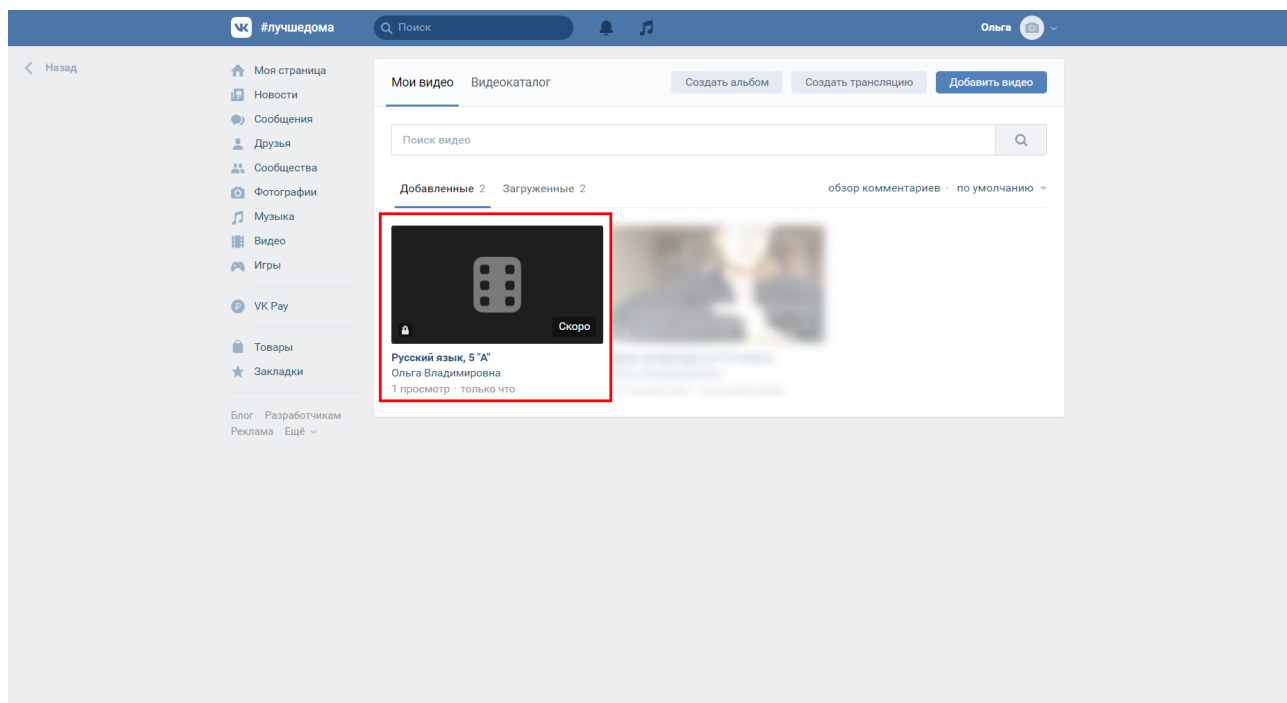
#лучшедома
Поиск
Ольга

Назад

Моя страница
Новости
Сообщения
Друзья
Сообщества
Фотографии
Музыка
Видео
Игры
VK Pay
Товары
Закладки

Блог Разработчикам
Реклама Ещё

Мои видео Видеокаталог
Создать альбом
Создать трансляцию
Добавить видео

Поиск видео

Добавленные 2 Загруженные 2
обзор комментариев · по умолчанию

Скоро
Русский язык, 5 "А"
Ольга Владимировна
1 просмотр · только что

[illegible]